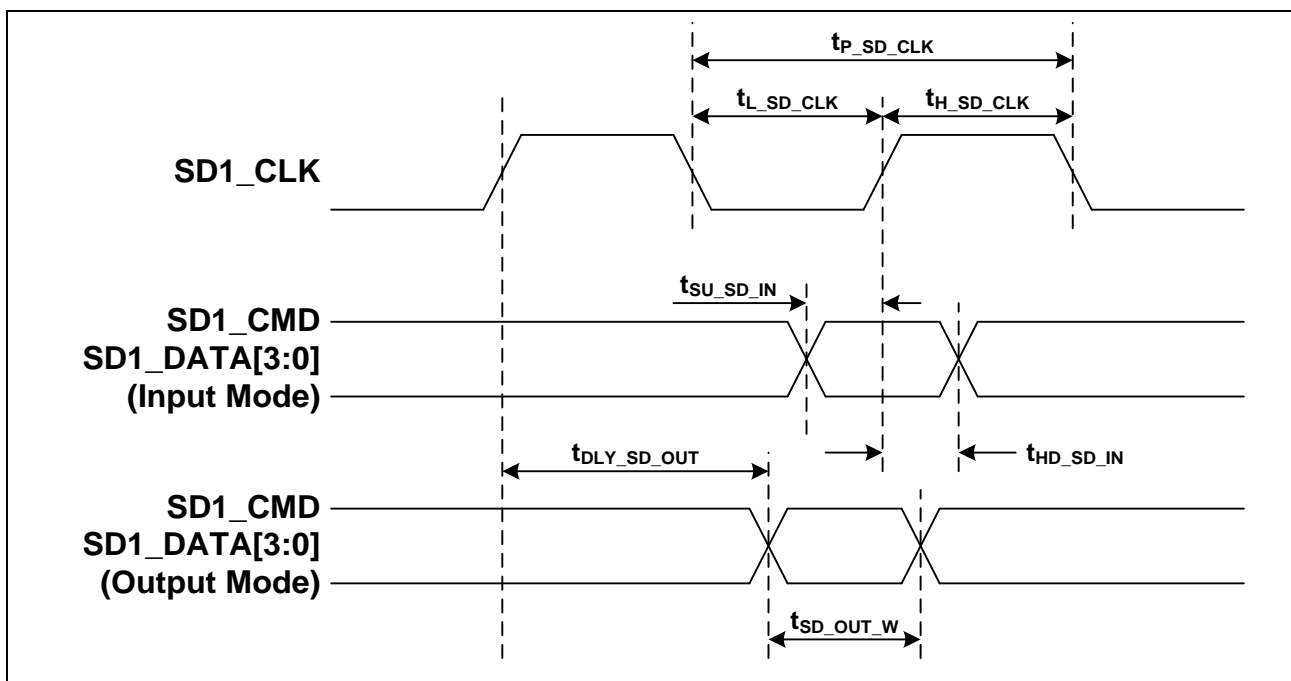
$t_{P\_SD\_CLK}$

$t_{L\_SD\_CLK}$ $t_{H\_SD\_CLK}$

SD1_CLK

$t_{SU\_SD\_IN}$

SD1_CMD
SD1_DATA[3:0]
(Input Mode)

$t_{DLY\_SD\_OUT}$

$t_{HD\_SD\_IN}$

SD1_CMD
SD1_DATA[3:0]
(Output Mode)

$t_{SD\_OUT\_W}$